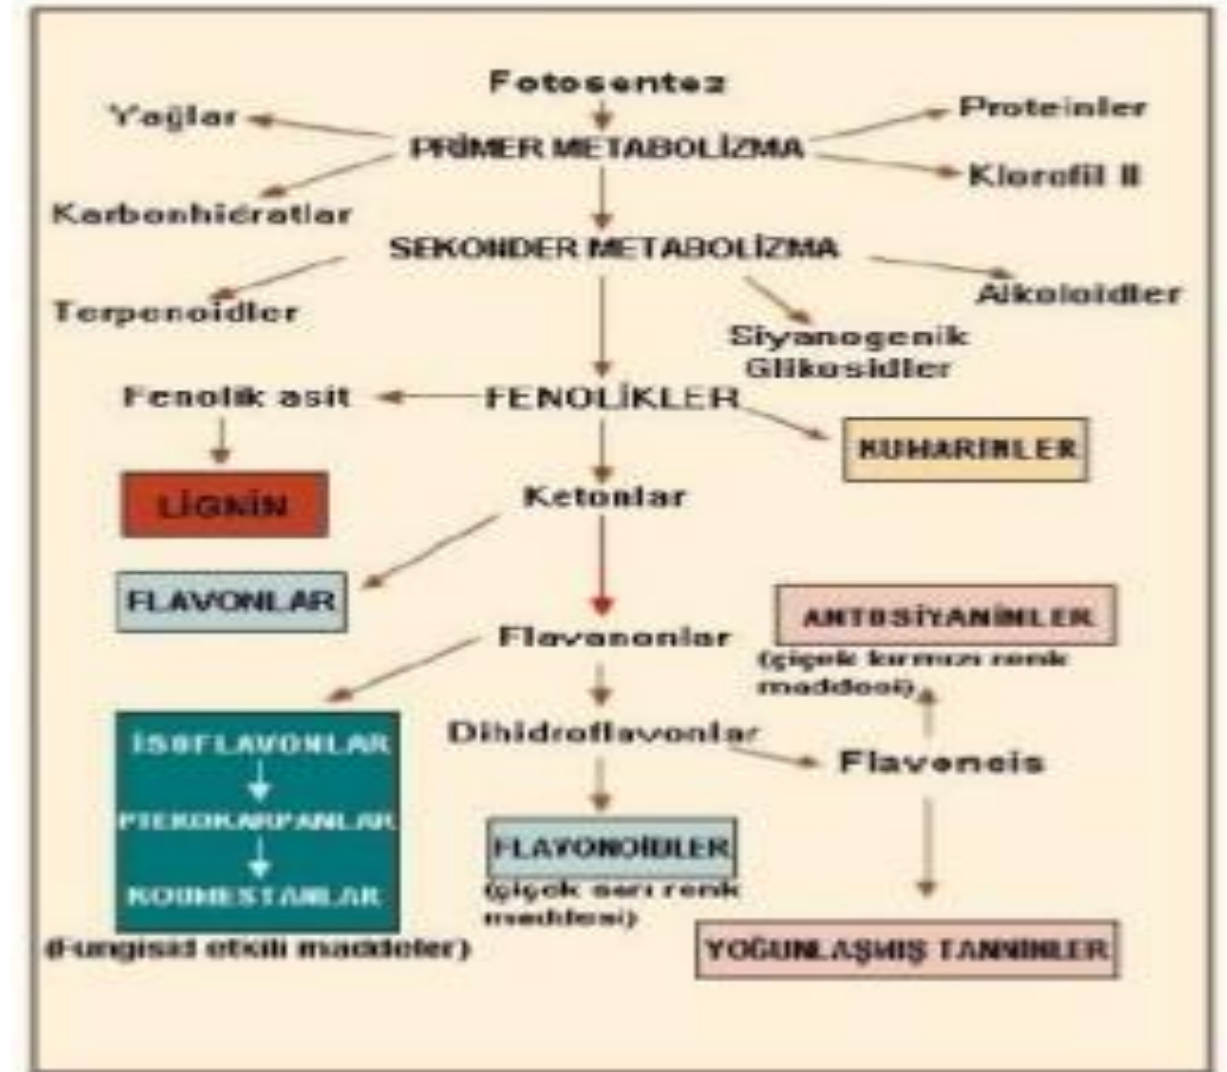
Fotosentez

Yağlar

PRİMER METABOLİZMA

Proteinler

Klorofil II

Karbonhidratlar

SEKONDER METABOLİZMA

Terpenoidler

Alkoloidler

Siyanogenik Glikosidler

Fenolik asit

FENOLİKLER

KUMARINLER

LİGNİN

Ketonlar

FLAVONLAR

ANTOSİYANİNLER
(çiçek kırmızı renk maddesi)

Flavanonlar

İSOFLAVONLAR
PTEROKARPANLAR
KOUMESTANLAR
(Fungisid etkili maddeler)

Dihidroflavonlar

Flavenels

FLAVONOİDLER
(çiçek sarı renk maddesi)

YOĞUNLAŞMIŞ TANNİNLER